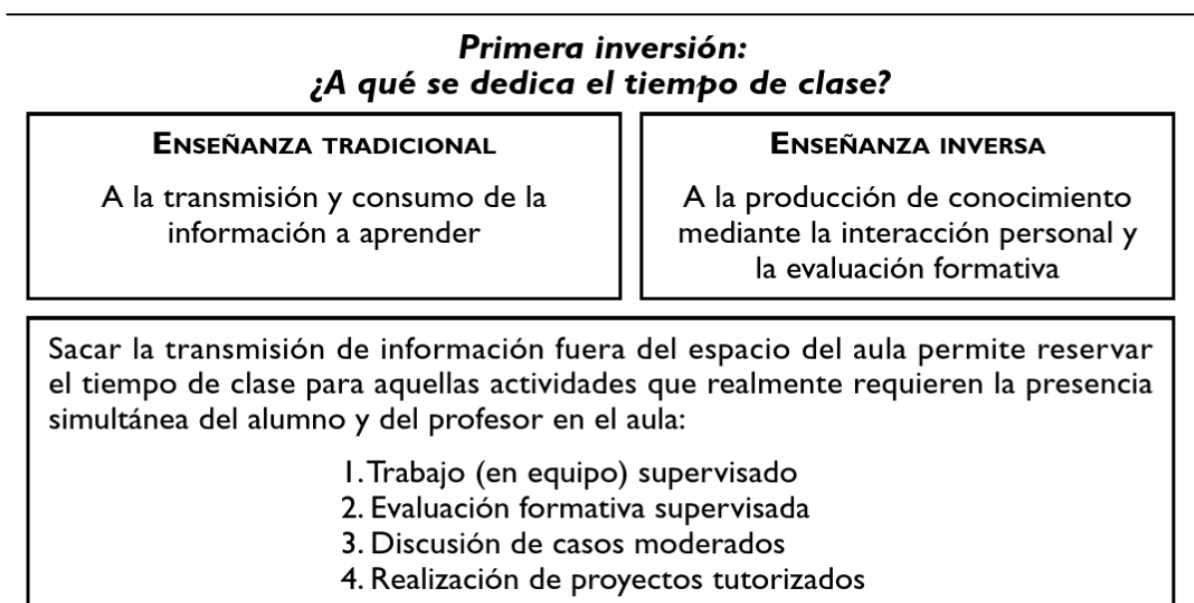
Primera inversión:
¿A qué se dedica el tiempo de clase?

| ENSEÑANZA TRADICIONAL | ENSEÑANZA INVERSA |
|---|---|
| A la transmisión y consumo de la información a aprender | A la producción de conocimiento mediante la interacción personal y la evaluación formativa |

Sacar la transmisión de información fuera del espacio del aula permite reservar el tiempo de clase para aquellas actividades que realmente requieren la presencia simultánea del alumno y del profesor en el aula:

1. Trabajo (en equipo) supervisado
2. Evaluación formativa supervisada
3. Discusión de casos moderados
4. Realización de proyectos tutorizados